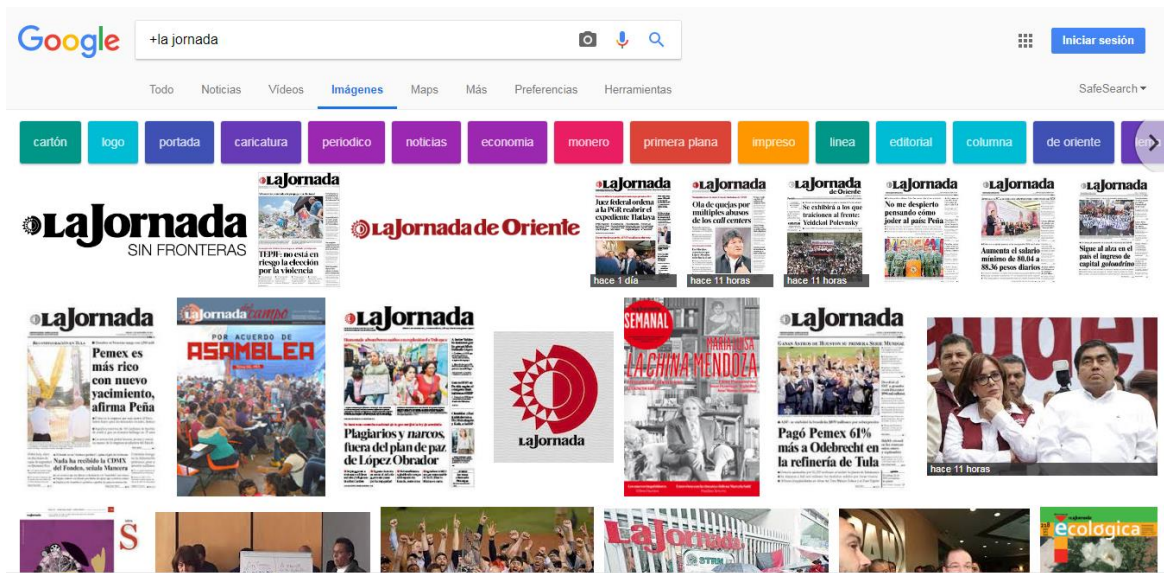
Google

+la jornada

Iniciar sesión

Todo Noticias Videos Imágenes Maps Más Preferencias Herramientas SafeSearch

cartón logo portada caricatura periodico noticias economia monero primera plana impreso linea editorial columna de oriente

La Jornada SIN FRONTERAS

La Jornada
TEPJF: no está en riesgo la elección por la violencia

La Jornada de Oriente

La Jornada
Juez federal ordena a la PGR reabrir el expediente Iñalaya
hace 1 día

La Jornada
Ola de quejas por múltiples abusos de los call centers
hace 11 horas

La Jornada de Oriente
Se exhibirá a los que traicionen al frente: Veldelat Palavnsky
hace 11 horas

La Jornada
No me despierto pensando cómo joder al país: Peña

La Jornada
Aumenta el salario mínimo de 80.04 a 88.36 pesos diarios

La Jornada
Sigue al alza en el país el ingreso de capital golondrino

La Jornada
Pemex es más rico con nuevo yacimiento, afirma Peña
Nada ha recibido la CDMX del Fondo, acusa Mancera

La Jornada del Campo
POR ACUERDO DE ASAMBLEA

La Jornada
Plagiarios y narcos, fuera del plan de paz de López Obrador

La Jornada

SEMANAL
MARÍA LUISA LA CHINA MENDOZA

La Jornada
Pagó Pemex 61% más a Odebrecht en la refinería de Tula

hace 11 horas

ecológica

La Jornada